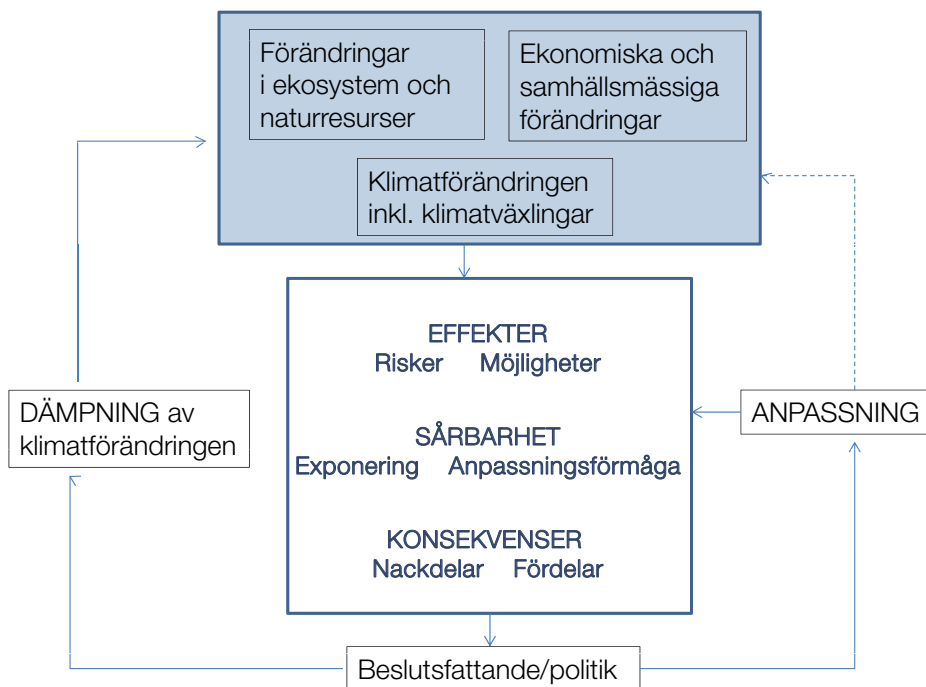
Förändringar i ekosystem och naturresurser

Ekonomiska och samhällsmässiga förändringar

Klimatförändringen inkl. klimatväxlingar

EFFEKTER
Risker Möjligheter

SÅRBARHET
Exponering Anpassningsförmåga

KONSEKVENSER
Nackdelar Fördelar

DÄMPNING av klimatförändringen

ANPASSNING

Beslutsfattande/politik